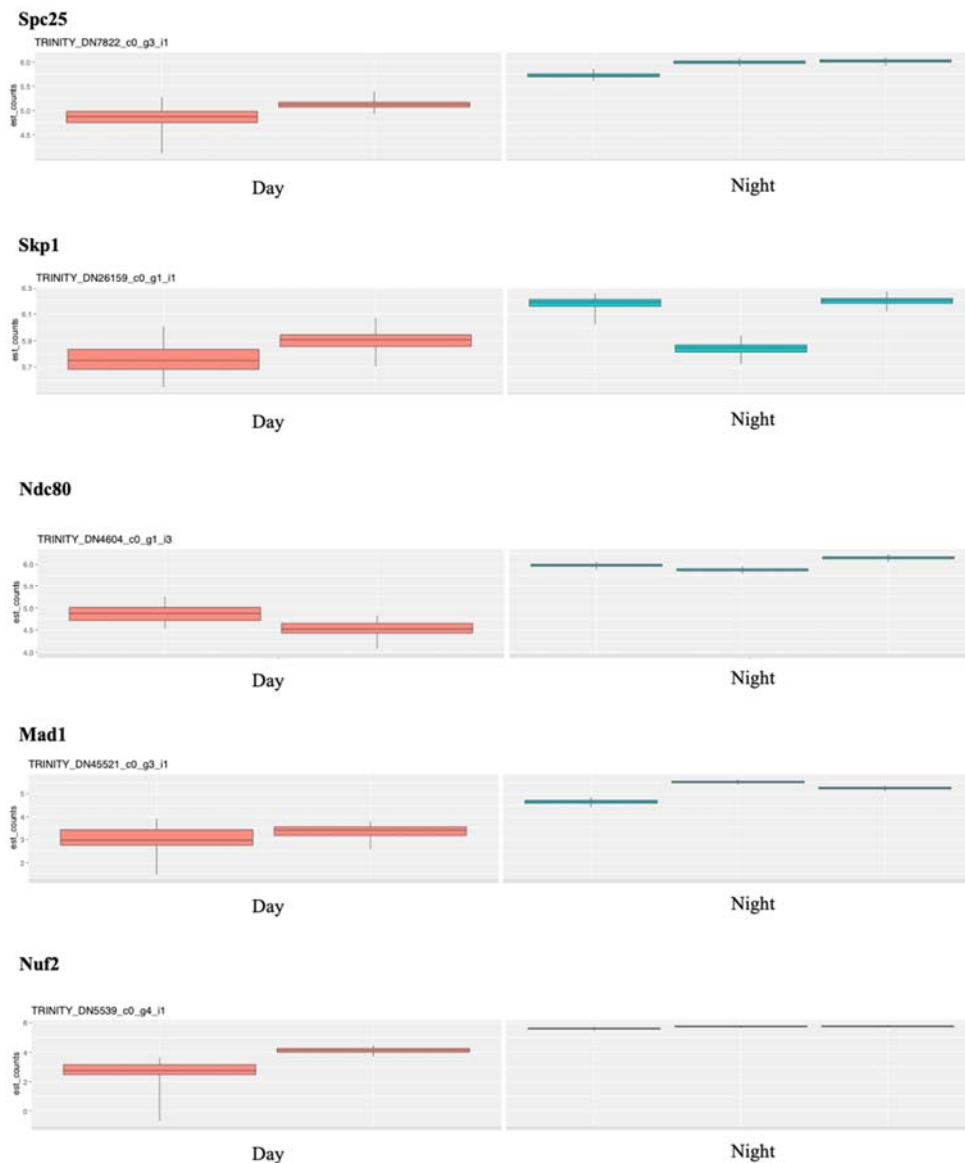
Spc25

TRINITY_DN7822_c0_g3_i1

est_counts

6.0
5.5
5.0
4.5

Day

Night

Skp1

TRINITY_DN26159_c0_g1_i1

est_counts

6.3
6.1
5.9
5.7

Day

Night

Ndc80

TRINITY_DN4604_c0_g1_i3

est_counts

6.0
5.5
5.0
4.5
4.0

Day

Night

Mad1

TRINITY_DN45521_c0_g3_i1

est_counts

5
4
3
2

Day

Night

Nuf2

TRINITY_DN5539_c0_g4_i1

est_counts

6
4
2
0

Day

Night